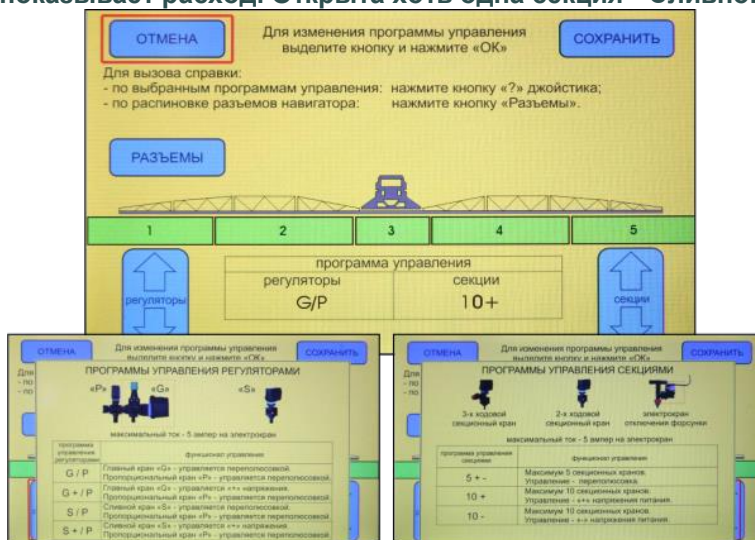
показывает расход. Открыта хоть одна секция – сливной

ОТМЕНА

Для изменения программы управления выделите кнопку и нажмите «ОК»

СОХРАНИТЬ

Для вызова справки:
- по выбранным программам управления: нажмите кнопку «?» джойстика;
- по распиновке разъемов навигатора: нажмите кнопку «Разъемы».

РАЗЪЕМЫ

1 2 3 4 5

регуляторы

программа управления

регуляторы | секции

G/P | 10+

секции

ОТМЕНА

Для изменения программы управления выделите кнопку и нажмите «ОК»

СОХРАНИТЬ

ПРОГРАММЫ УПРАВЛЕНИЯ РЕГУЛЯТОРАМИ

«P» «G» «S»

максимальный ток - 5 ампер на электрокран

| программа управления регуляторами | функционал управления |
|---|---|
| G / P | Главный кран «G» - управляется переполюсовкой. Пропорциональный кран «P» - управляется переполюсовкой. |
| G + / P | Главный кран «G» - управляется «+» напряжения. Пропорциональный кран «P» - управляется переполюсовкой. |
| S / P | Сливной кран «S» - управляется переполюсовкой. Пропорциональный кран «P» - управляется переполюсовкой. |
| S + / P | Сливной кран «S» - управляется «+» напряжения. Пропорциональный кран «P» - управляется переполюсовкой. |

ОТМЕНА

Для изменения программы управления выделите кнопку и нажмите «ОК»

СОХРАНИТЬ

ПРОГРАММЫ УПРАВЛЕНИЯ СЕКЦИЯМИ

3-х ходовой секционный кран

2-х ходовой секционный кран

электрокран отключения форсунки

максимальный ток - 5 ампер на электрокран

| программа управления секциями | функционал управления |
|---|---|
| 5 + - | Максимум 5 секционных кранов. Управление - переполюсовка. |
| 10 + | Максимум 10 секционных кранов. Управление - «+» напряжения питания. |
| 10 - | Максимум 10 секционных кранов. Управление - «-» напряжения питания. |